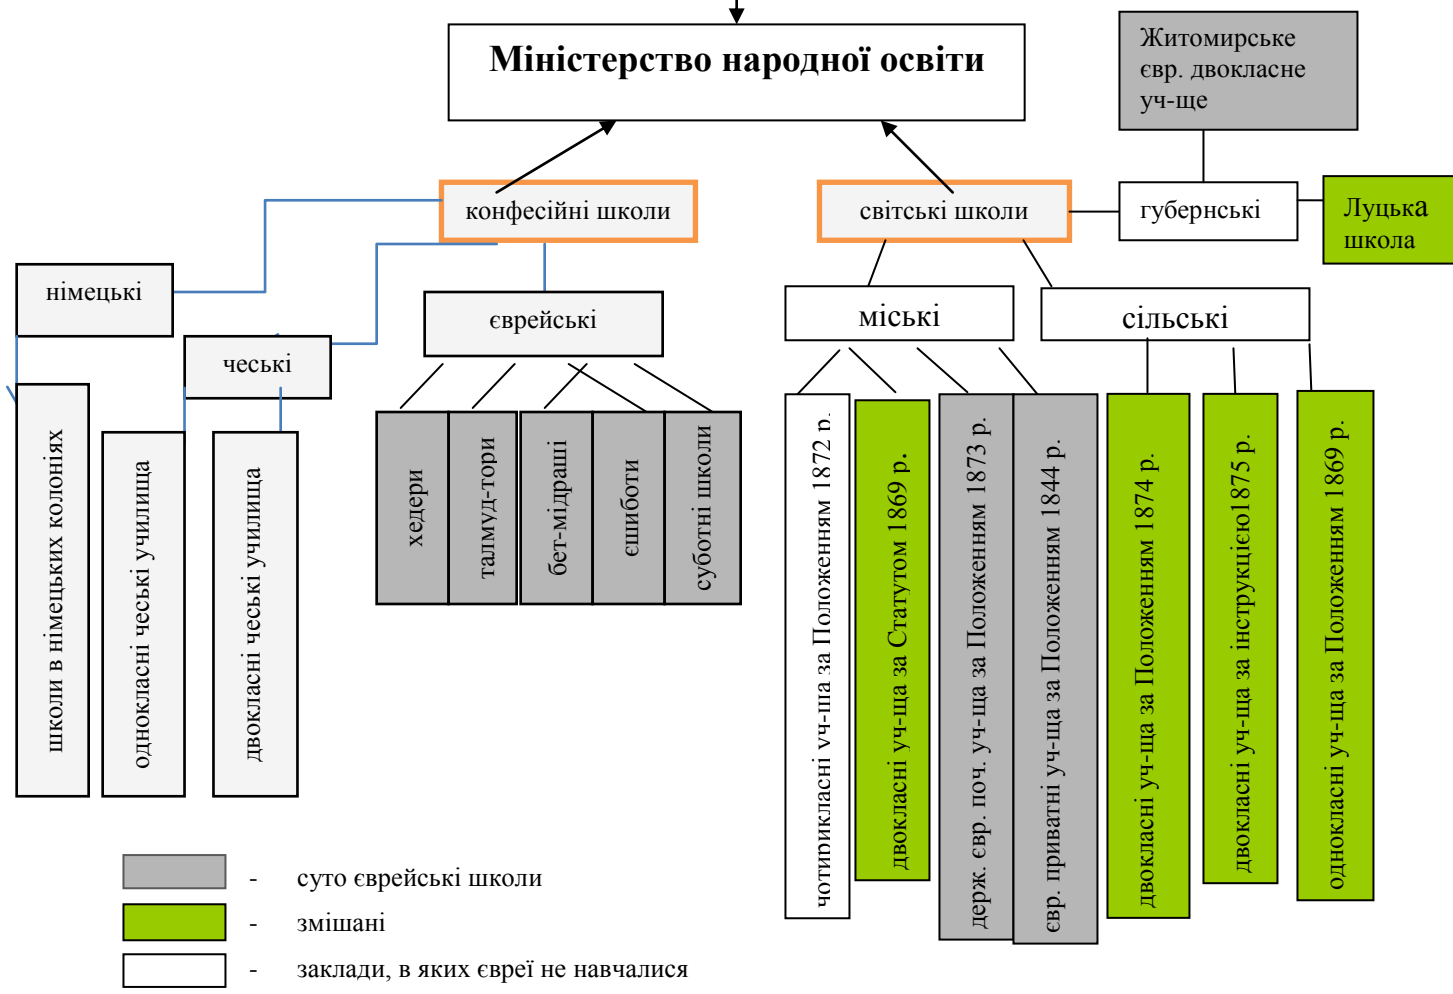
Міністерство народної освіти

Житомирське євр. двокласне уч-ще

конфесійні школи

світські школи

губернські

Луцька школа

німецькі

чеські

єврейські

міські

сільські

школи в німецьких колоніях

однокласні чеські училища

двокласні чеські училища

хедери

талмуд-тори

бет-мідраші

єшиботи

суботні школи

чотирикласні уч-ща за Положенням 1872 р.

двокласні уч-ща за Статутом 1869 р.

держ. євр. поч. уч-ща за Положенням 1873 р.

євр. приватні уч-ща за Положенням 1844 р.

двокласні уч-ща за Положенням 1874 р.

двокласні уч-ща за інструкцією1875 р.

однокласні уч-ща за Положенням 1869 р.

- суто єврейські школи

- змішані

- заклади, в яких євреї не навчалися